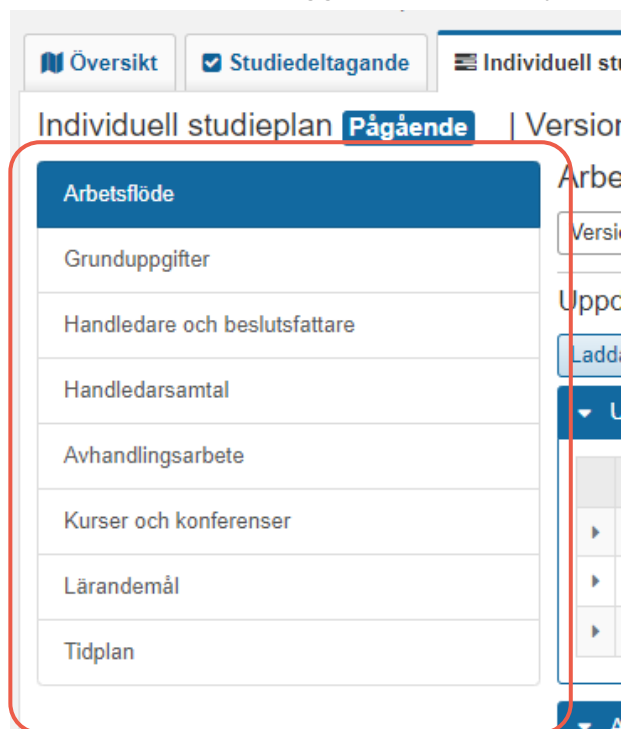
Översikt
Studiedeltagande
Individuell stu

Individuell studieplan Pågående | Version

Arbetsflöde
Grunduppgifter
Handledare och beslutsfattare
Handledarsamtal
Avhandlingsarbete
Kurser och konferenser
Lärandemål
Tidplan

Arbe
Versi
Uppo
Ladda
U
A